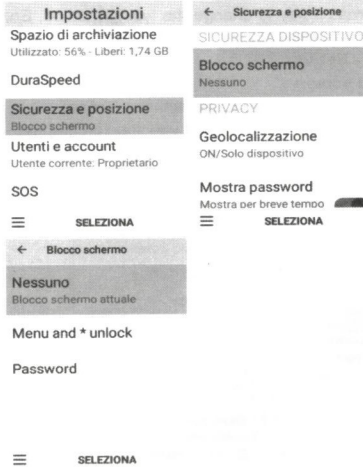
Impostazioni
Spazio di archiviazione
Utilizzato: 56% - Liberi: 1,74 GB

DuraSpeed

Sicurezza e posizione
Blocco schermo

Utenti e account
Utente corrente: Proprietario

SOS

≡ SELEZIONA

← Sicurezza e posizione

SICUREZZA DISPOSITIVO

Blocco schermo
Nessuno

PRIVACY

Geolocalizzazione
ON/Solo dispositivo

Mostra password
Mostra per breve tempo

≡ SELEZIONA

← Blocco schermo

Nessuno
Blocco schermo attuale

Menu and * unlock

Password

≡ SELEZIONA